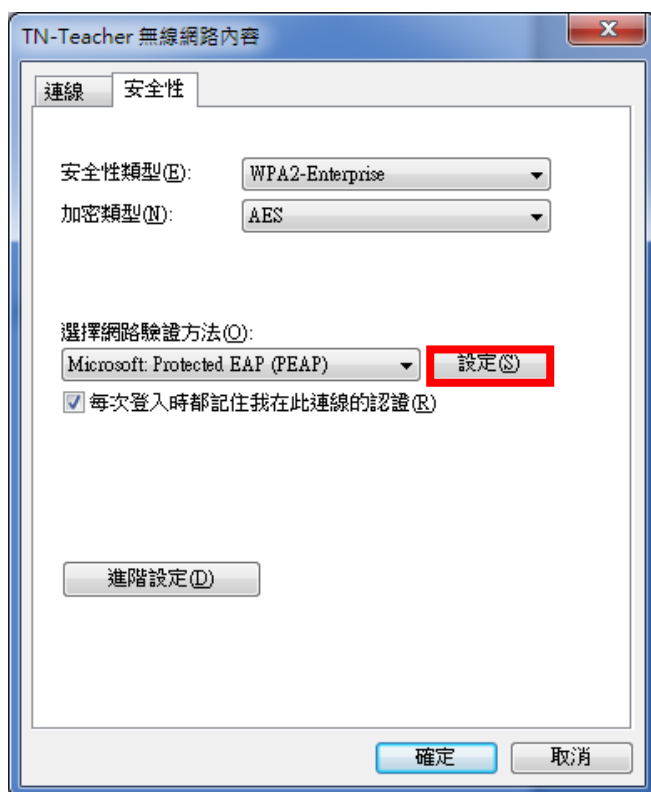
TN-Teacher 無線網路內容

連線

安全性

安全性類型(E): WPA2-Enterprise

加密類型(N): AES

選擇網路驗證方法(O):

Microsoft: Protected EAP (PEAP)

設定(S)

每次登入時都記住我在此連線的認證(R)

進階設定(D)

確定

取消